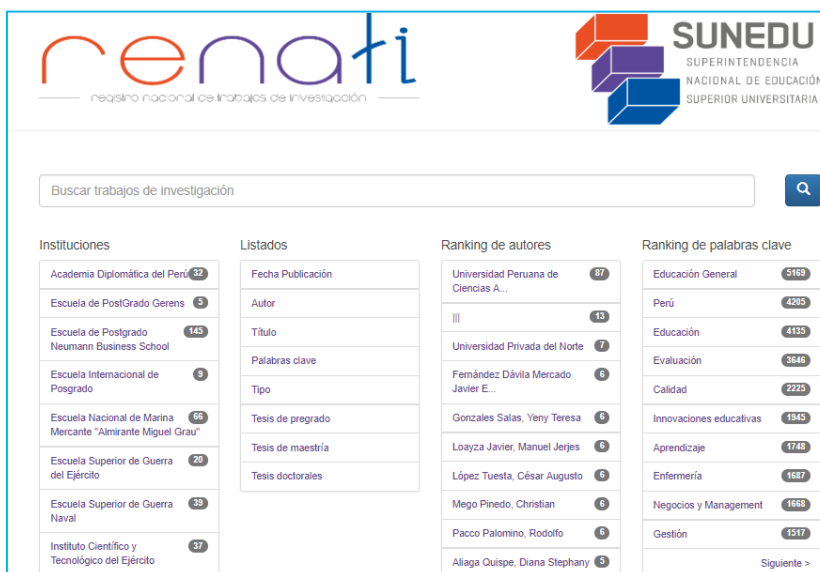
renati

registro nacional de trabajos de investigación

SUNEDU
SUPERINTENDENCIA
NACIONAL DE EDUCACIÓN
SUPERIOR UNIVERSITARIA

Buscar trabajos de investigación

Instituciones
Academia Diplomática del Perú 32
Escuela de PostGrado Gerens 5
Escuela de Postgrado Neumann Business School 145
Escuela Internacional de Posgrado 9
Escuela Nacional de Marina Mercante "Almirante Miguel Grau" 66
Escuela Superior de Guerra del Ejército 20
Escuela Superior de Guerra Naval 39
Instituto Científico y Tecnológico del Ejército 37

Listados
Fecha Publicación
Autor
Título
Palabras clave
Tipo
Tesis de pregrado
Tesis de maestría
Tesis doctorales

Ranking de autores
Universidad Peruana de Ciencias A... 87
||| 13
Universidad Privada del Norte 7
Fernández Dávila Mercado Javier E... 6
Gonzales Salas, Yeny Teresa 6
Loayza Javier, Manuel Jerjes 6
López Tuesta, César Augusto 6
Mego Pinedo, Christian 6
Pacco Palomino, Rodolfo 6
Aliaga Quispe, Diana Stephany 5

Ranking de palabras clave
Educación General 5169
Perú 4205
Educación 4135
Evaluación 3646
Calidad 2225
Innovaciones educativas 1945
Aprendizaje 1748
Enfermería 1687
Negocios y Management 1668
Gestión 1517
Siguiente >